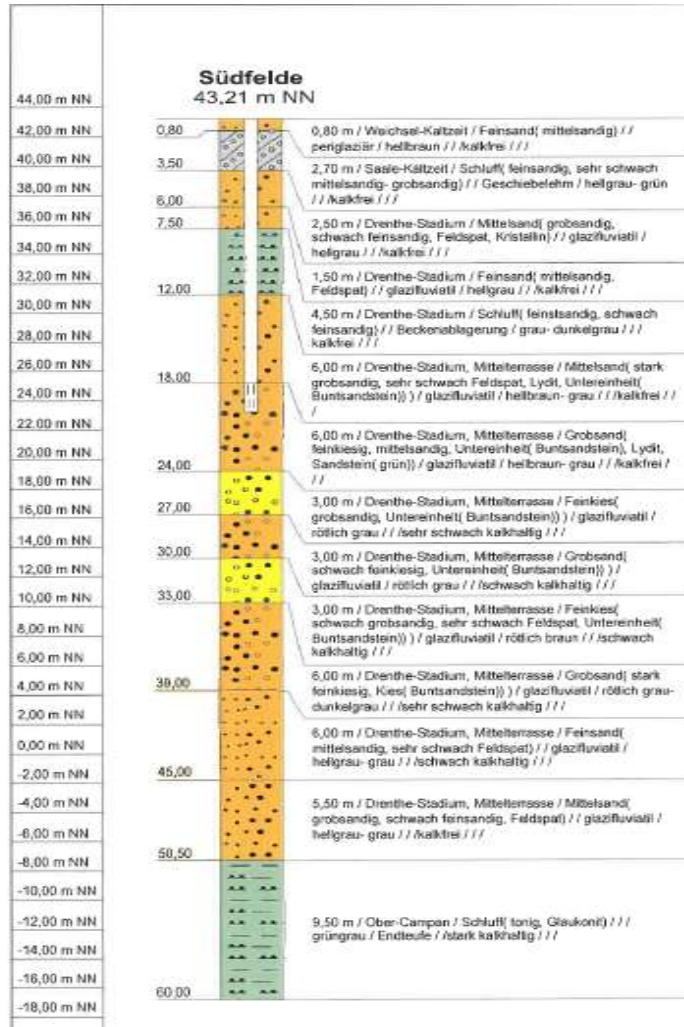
Südfelde
43,21 m NN

44,00 m NN
42,00 m NN
40,00 m NN
38,00 m NN
36,00 m NN
34,00 m NN
32,00 m NN
30,00 m NN
28,00 m NN
26,00 m NN
24,00 m NN
22,00 m NN
20,00 m NN
18,00 m NN
16,00 m NN
14,00 m NN
12,00 m NN
10,00 m NN
8,00 m NN
6,00 m NN
4,00 m NN
2,00 m NN
0,00 m NN
-2,00 m NN
-4,00 m NN
-6,00 m NN
-8,00 m NN
-10,00 m NN
-12,00 m NN
-14,00 m NN
-16,00 m NN
-18,00 m NN

0,80
3,50
6,00
7,50
12,00
18,00
24,00
27,00
30,00
33,00
39,00
45,00
50,50
60,00

0,80 m / Weichsel-Kaltzeit / Feinsand( mittelsandig) / / periglaziär / hellbraun / / /kalkfrei / / /

2,70 m / Saale-Kaltzeit / Schluff( feinsandig, sehr schwach mittelsandig- grobsandig) / / Geschiebelehm / hellgrau- grün / / /kalkfrei / / /

2,50 m / Drenthe-Stadium / Mittelsand( grobsandig, schwach feinsandig, Feldspat, Kristallin) / / glazifluviatil / hellgrau / / /kalkfrei / / /

1,50 m / Drenthe-Stadium / Feinsand( mittelsandig, Feldspat) / / glazifluviatil / hellgrau / / /kalkfrei / / /

4,50 m / Drenthe-Stadium / Schluff( feinstsandig, schwach feinsandig) / / Beckenablagerung / grau- dunkelgrau / / / kalkfrei / / /

6,00 m / Drenthe-Stadium, Mittelterrasse / Mittelsand( stark grobsandig, sehr schwach Feldspat, Lydit, Untereinheit( Buntsandstein) ) / glazifluviatil / hellbraun- grau / / /kalkfrei / / /

6,00 m / Drenthe-Stadium, Mittelterrasse / Grobsand( feinkiesig, mittelsandig, Untereinheit( Buntsandstein), Lydit, Sandstein( grün)) / glazifluviatil / hellbraun- grau / / /kalkfrei / / /

3,00 m / Drenthe-Stadium, Mittelterrasse / Feinkies( grobsandig, Untereinheit( Buntsandstein)) ) / glazifluviatil / rötlich grau / / /sehr schwach kalkhaltig / / /

3,00 m / Drenthe-Stadium, Mittelterrasse / Grobsand( schwach feinkiesig, Untereinheit( Buntsandstein)) ) / glazifluviatil / rötlich grau / / /schwach kalkhaltig / / /

3,00 m / Drenthe-Stadium, Mittelterrasse / Feinkies( schwach grobsandig, sehr schwach Feldspat, Untereinheit( Buntsandstein)) ) / glazifluviatil / rötlich braun / / /schwach kalkhaltig / / /

6,00 m / Drenthe-Stadium, Mittelterrasse / Grobsand( stark feinkiesig, Kies( Buntsandstein)) ) / glazifluviatil / rötlich grau- dunkelgrau / / /sehr schwach kalkhaltig / / /

6,00 m / Drenthe-Stadium, Mittelterrasse / Feinsand( mittelsandig, sehr schwach Feldspat) / / glazifluviatil / hellgrau- grau / / /schwach kalkhaltig / / /

5,50 m / Drenthe-Stadium, Mittelterrasse / Mittelsand( grobsandig, schwach feinsandig, Feldspat) / / glazifluviatil / hellgrau- grau / / /kalkfrei / / /

9,50 m / Ober-Campan / Schluff( tonig, Glaukonit) / / / grüngrau / Endteufe / /stark kalkhaltig / / /